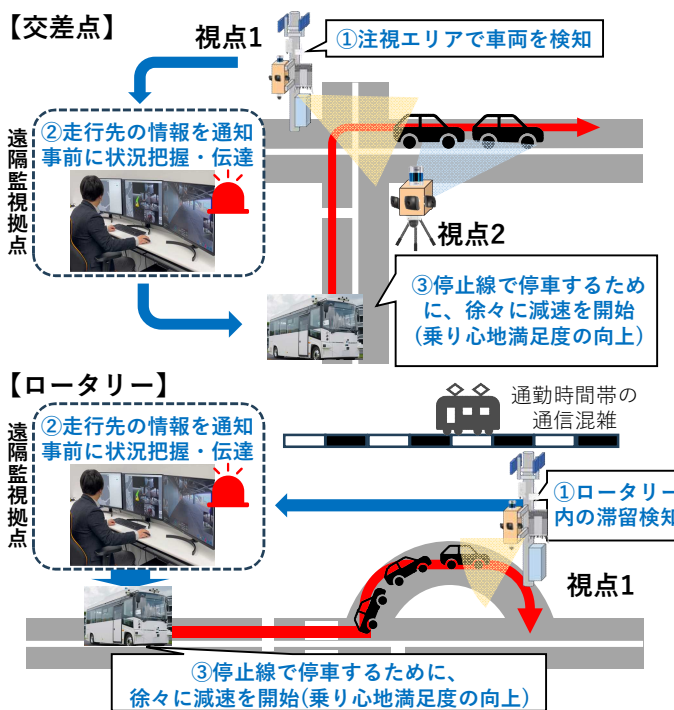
【交差点】

視点1

①注視エリアで車両を検知

遠隔監視拠点

②走行先の情報を通知 事前に状況把握・伝達

視点2

③停止線で停車するために、徐々に減速を開始（乗り心地満足度の向上）

【ロータリー】

通勤時間帯の通信混雑

遠隔監視拠点

②走行先の情報を通知 事前に状況把握・伝達

①ロータリー内の滞留検知

視点1

③停止線で停車するために、徐々に減速を開始(乗り心地満足度の向上)